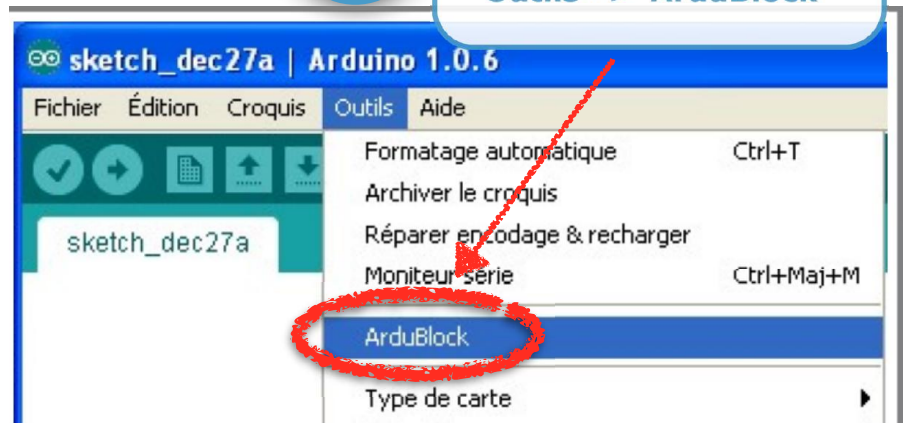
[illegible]

sketch_dec27a | Arduino 1.0.6

Fichier Édition Croquis Outils Aide

sketch_dec27a

Formatage automatique Ctrl+T
Archiver le croquis
Réparer encodage & recharger
Moniteur série Ctrl+Maj+M
ArduBlock
Type de carte